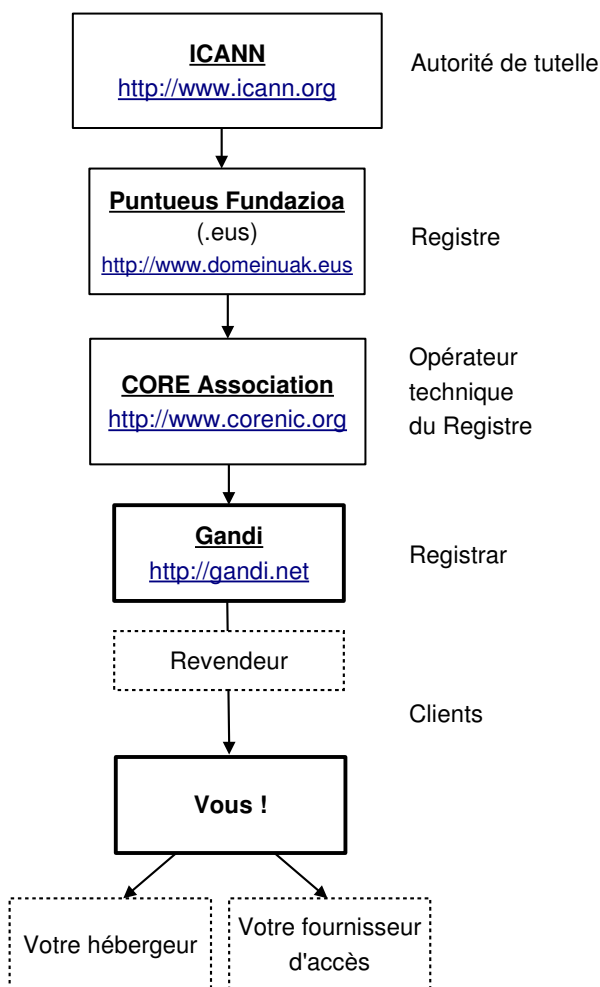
ICANN
http://www.icann.org

Autorité de tutelle

Puntueus Fundazioa
(.eus)
http://www.domeinuak.eus

Registre

CORE Association
http://www.corenic.org

Opérateur technique du Registre

Gandi
http://gandi.net

Registrar

Revendeur

Clients

Vous !

Votre hébergeur

Votre fournisseur d'accès